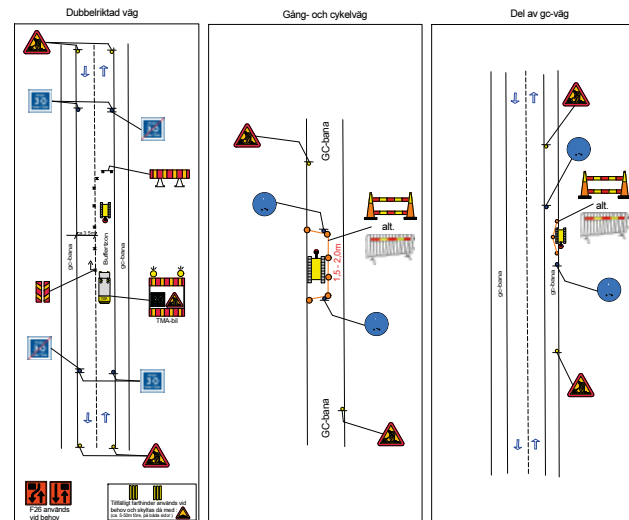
Dubbelriktad väg

Gång- och cykelväg

Del av gc-väg

30

30

30

30

gc-bana

gc-bana

Bufferzon

TMA-bil

F26 används vid behov

Tillfälligt farthinder används vid behov och skyltas då med (ca. 5-50m före, på båda sidor)

GC-bana

alt.

1,5 - 2,0m

GC-bana

alt.

gc-bana

gc-bana